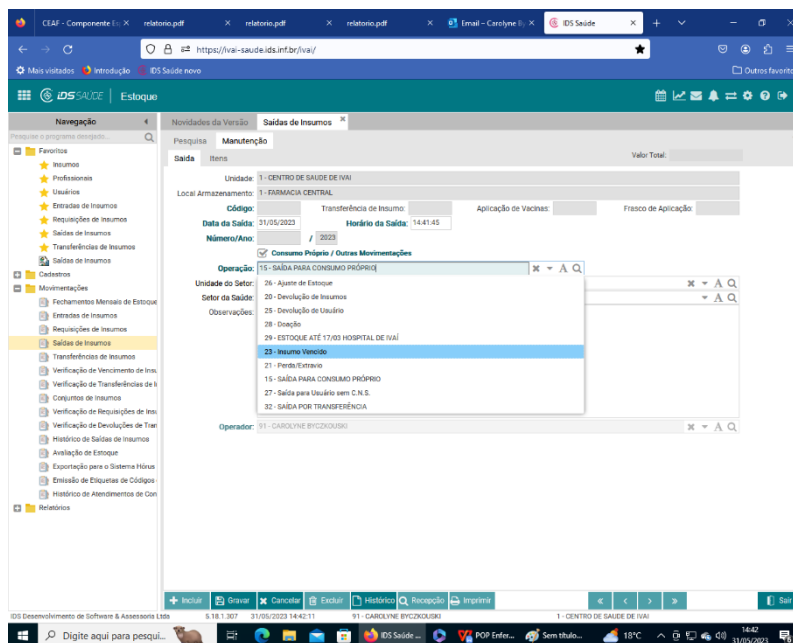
CEAF - Componente Es ×
relatorio.pdf ×
relatorio.pdf ×
relatorio.pdf ×
Email – Carolyne By ×
IDS Saúde ×

https://ivai-saude.ids.inf.br/ivai/

Mais visitados
Introdução
IDS Saúde novo
Outros favoritos

IDS SAÚDE | Estoque

Navegação
Pesquise o programa desejado...
Favoritos
Insumos
Profissionais
Usuários
Entradas de Insumos
Requisições de Insumos
Saídas de Insumos
Transferências de Insumos
Saídas de Insumos
Cadastros
Movimentações
Fechamentos Mensais de Estoque
Entradas de Insumos
Requisições de Insumos
Saídas de Insumos
Transferências de Insumos
Verificação de Vencimento de Insu
Verificação de Transferências de I
Conjuntos de Insumos
Verificação de Requisições de Insu
Verificação de Devoluções de Tran
Histórico de Saídas de Insumos
Avaliação de Estoque
Exportação para o Sistema Hórus
Emissão de Etiquetas de Códigos
Histórico de Atendimentos de Con
Relatórios

Novidades da Versão
Saídas de Insumos ×
Pesquisa
Manutenção
Saída
Itens
Valor Total:

Unidade: 1 - CENTRO DE SAUDE DE IVAI
Local Armazenamento: 1 - FARMACIA CENTRAL
Código:
Transferência de Insumo:
Aplicação de Vacinas:
Frasco de Aplicação:
Data da Saída: 31/05/2023
Horário da Saída: 14:41:45
Número/Ano: / 2023
Consumo Próprio / Outras Movimentações
Operação: 15 - SAÍDA PARA CONSUMO PRÓPRIO
Unidade do Setor:
Setor da Saúde:
Observações:
26 - Ajuste de Estoque
20 - Devolução de Insumos
25 - Devolução de Usuário
28 - Doação
29 - ESTOQUE ATÉ 17/03 HOSPITAL DE IVAÍ
23 - Insumo Vencido
21 - Perda/Extravio
15 - SAÍDA PARA CONSUMO PRÓPRIO
27 - Saída para Usuário sem C.N.S.
32 - SAÍDA POR TRANSFERÊNCIA
Operador: 91 - CAROLYNE BYCZKOUSKI

Incluir
Gravar
Cancelar
Excluir
Histórico
Recepção
Imprimir
Sair

IDS Desenvolvimento de Software & Assessoria Ltda
5.18.1.307
31/05/2023 14:42:11
91 - CAROLYNE BYCZKOUSKI
1 - CENTRO DE SAUDE DE IVAI

Digite aqui para pesqui...
IDS Saúde ...
POP Enfer...
Sem título...
18°C
14:42
31/05/2023